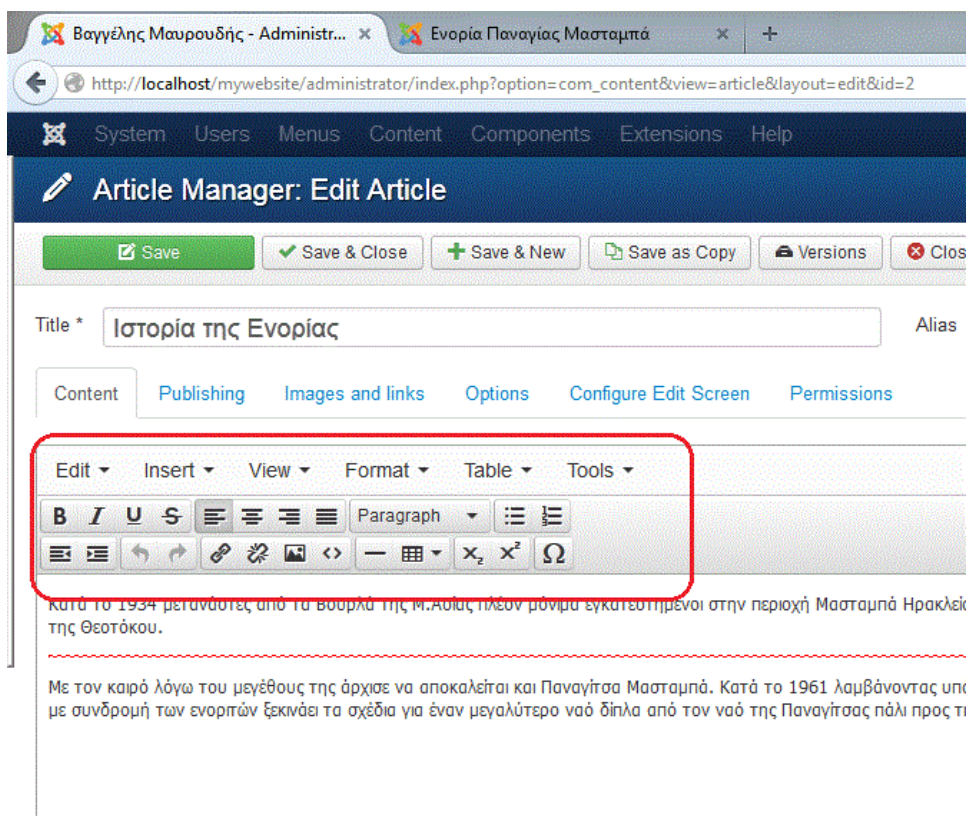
Βαγγέλης Μαυρουδής - Administr... ×
Ενορία Παναγίας Μασταμπά ×
+

http://localhost/mywebsite/administrator/index.php?option=com_content&view=article&layout=edit&id=2

System Users Menus Content Components Extensions Help

Article Manager: Edit Article

Save
Save & Close
Save & New
Save as Copy
Versions
Clos

Title * Ιστορία της Ενορίας
Alias

Content Publishing Images and links Options Configure Edit Screen Permissions

Edit Insert View Format Table Tools

B I U S Paragraph

$x_2$ $x^2$ Ω

Κατά το 1934 μετανάστες από τα Βουρλά της Μ.Ασίας πλέον μόνιμα εγκατεστημένοι στην περιοχή Μασταμπά Ηρακλεί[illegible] της Θεοτόκου.

Με τον καιρό λόγω του μεγέθους της άρχισε να αποκαλείται και Παναγίτσα Μασταμπά. Κατά το 1961 λαμβάνοντας υπ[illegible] με συνδρομή των ενοριτών ξεκινάει τα σχέδια για έναν μεγαλύτερο ναό δίπλα από τον ναό της Παναγίτσας πάλι προς τ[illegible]